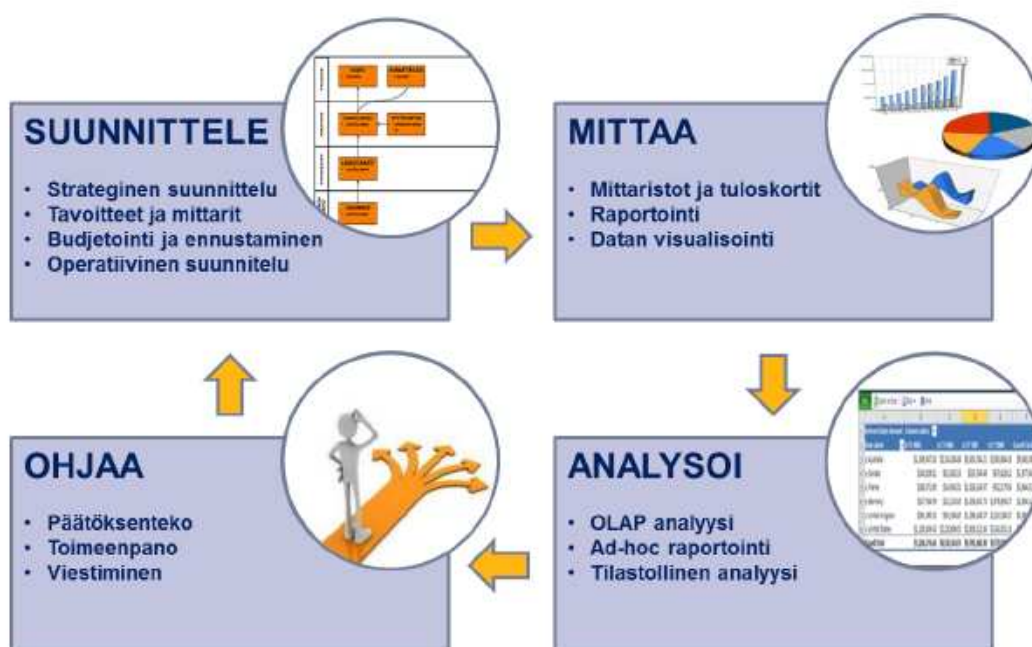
SUUNNITTELE

- Strateginen suunnittelu
- Tavoitteet ja mittarit
- Budjetointi ja ennustaminen
- Operatiivinen suunnitelu

MITTAA

- Mittaristot ja tuloskortit
- Raportointi
- Datan visualisointi

OHJAA

- Päätöksenteko
- Toimeenpano
- Viestiminen

ANALYSOI

- OLAP analyysi
- Ad-hoc raportointi
- Tilastollinen analyysi